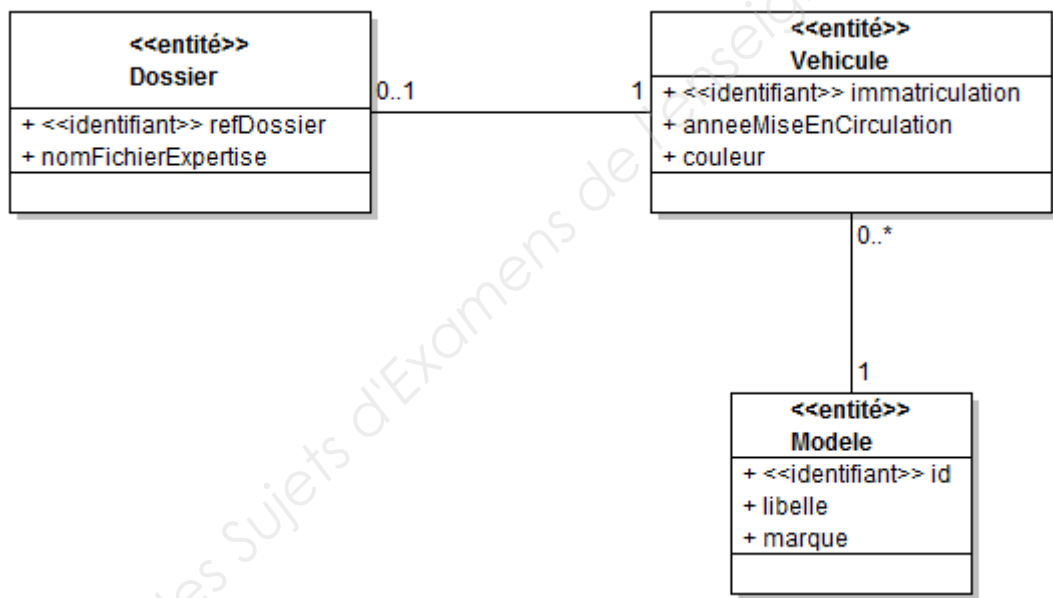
<<entité>>
Dossier

+ <<identifiant>> refDossier
+ nomFichierExpertise

0..1

1

<<entité>>
Vehicule

+ <<identifiant>> immatriculation
+ anneeMiseEnCirculation
+ couleur

0..*

1

<<entité>>
Modele

+ <<identifiant>> id
+ libelle
+ marque

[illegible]es Sujets d'Examens de l'enseig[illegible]